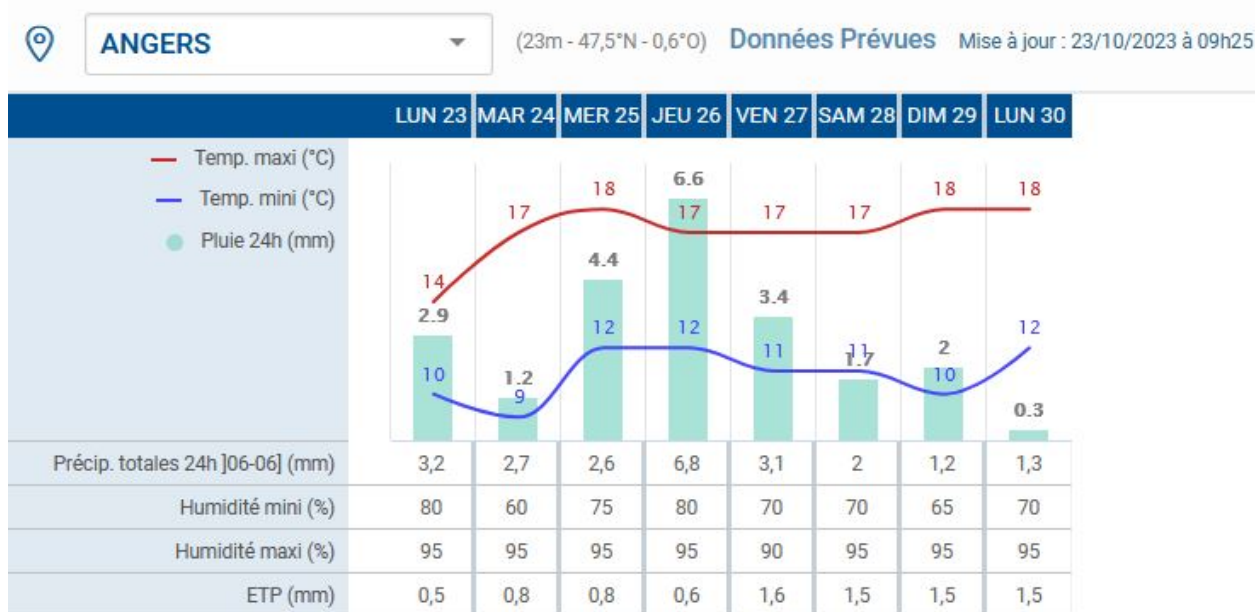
ANGERS (23m - 47,5°N - 0,6°O) Données Prévues Mise à jour : 23/10/2023 à 09h25

| | LUN 23 | MAR 24 | MER 25 | JEU 26 | VEN 27 | SAM 28 | DIM 29 | LUN 30 |
|---|---|---|---|---|---|---|---|---|
| Temp. maxi (°C) | 14 | 17 | 18 | 17 | 17 | 17 | 18 | 18 |
| Temp. mini (°C) | 10 | 9 | 12 | 12 | 11 | 11 | 10 | 12 |
| Pluie 24h (mm) | 2.9 | 1.2 | 4.4 | 6.6 | 3.4 | 1.7 | 2 | 0.3 |
| Précip. totales 24h ]06-06] (mm) | 3,2 | 2,7 | 2,6 | 6,8 | 3,1 | 2 | 1,2 | 1,3 |
| Humidité mini (%) | 80 | 60 | 75 | 80 | 70 | 70 | 65 | 70 |
| Humidité maxi (%) | 95 | 95 | 95 | 95 | 90 | 95 | 95 | 95 |
| ETP (mm) | 0,5 | 0,8 | 0,8 | 0,6 | 1,6 | 1,5 | 1,5 | 1,5 |